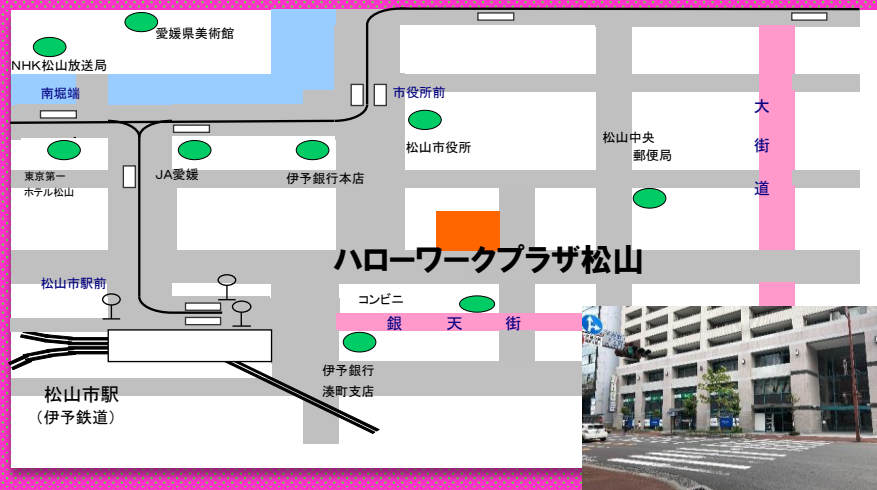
愛媛県美術館

NHK松山放送局

南堀端

市役所前

大街道

松山中央郵便局

松山市役所

東京第一ホテル松山

JA愛媛

伊予銀行本店

ハローワークプラザ松山

松山市駅前

コンビニ

銀天街

伊予銀行湊町支店

松山市駅
（伊予鉄道）